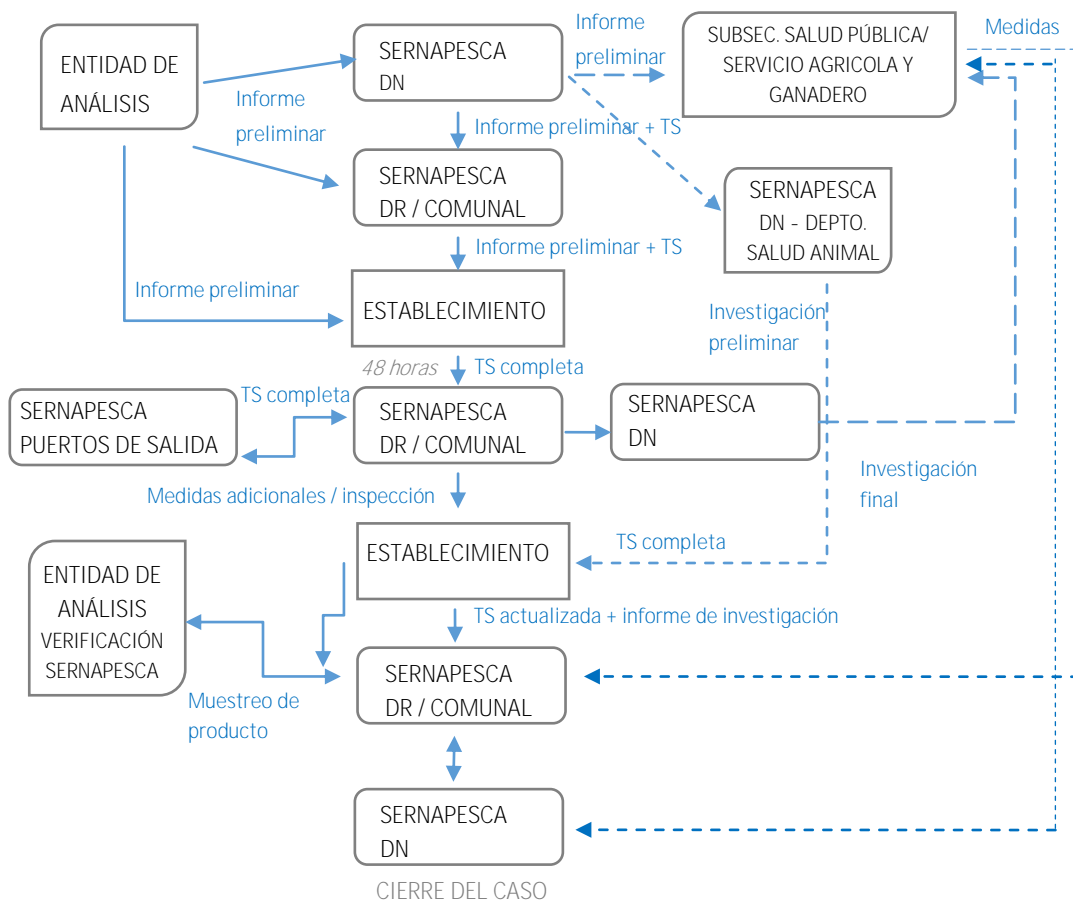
ENTIDAD DE ANÁLISIS

Informe preliminar

SERNAPESCA DN

Informe preliminar

SUBSEC. SALUD PÚBLICA/ SERVICIO AGRICOLA Y GANADERO

Medidas

Informe preliminar + TS

SERNAPESCA DR / COMUNAL

SERNAPESCA DN - DEPTO. SALUD ANIMAL

Informe preliminar + TS

Informe preliminar

ESTABLECIMIENTO

Investigación preliminar

48 horas

TS completa

TS completa

SERNAPESCA PUERTOS DE SALIDA

SERNAPESCA DR / COMUNAL

SERNAPESCA DN

Investigación final

Medidas adicionales / inspección

ESTABLECIMIENTO

TS completa

ENTIDAD DE ANÁLISIS VERIFICACIÓN SERNAPESCA

TS actualizada + informe de investigación

SERNAPESCA DR / COMUNAL

Muestreo de producto

SERNAPESCA DN

CIERRE DEL CASO